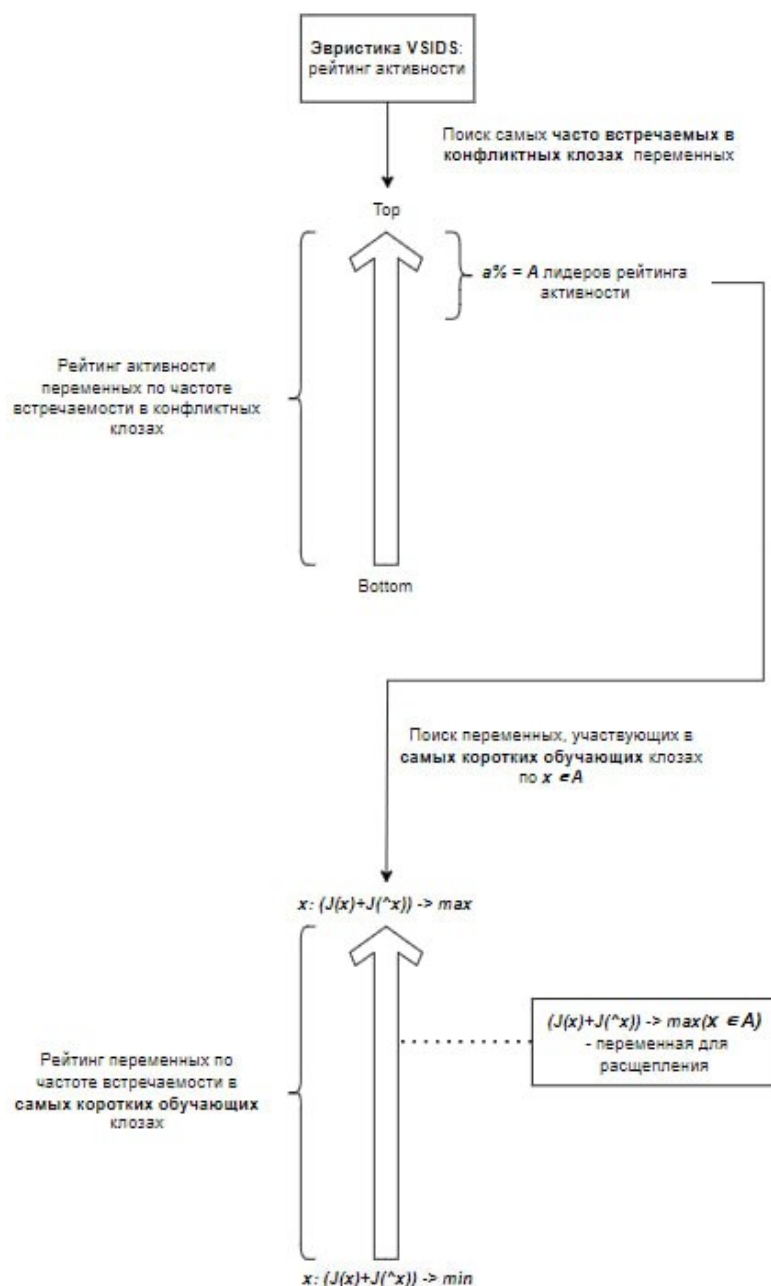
Эвристика VSIDS: рейтинг активности

Поиск самых часто встречаемых в конфликтных клозах переменных

Top

a% = A лидеров рейтинга активности

Рейтинг активности переменных по частоте встречаемости в конфликтных клозах

Bottom

Поиск переменных, участвующих в самых коротких обучающих клозах по $x \in A$

x: (J(x)+J(^x)) -> max

(J(x)+J(^x)) -> max($x \in A$) - переменная для расщепления

Рейтинг переменных по частоте встречаемости в самых коротких обучающих клозах

x: (J(x)+J(^x)) -> min